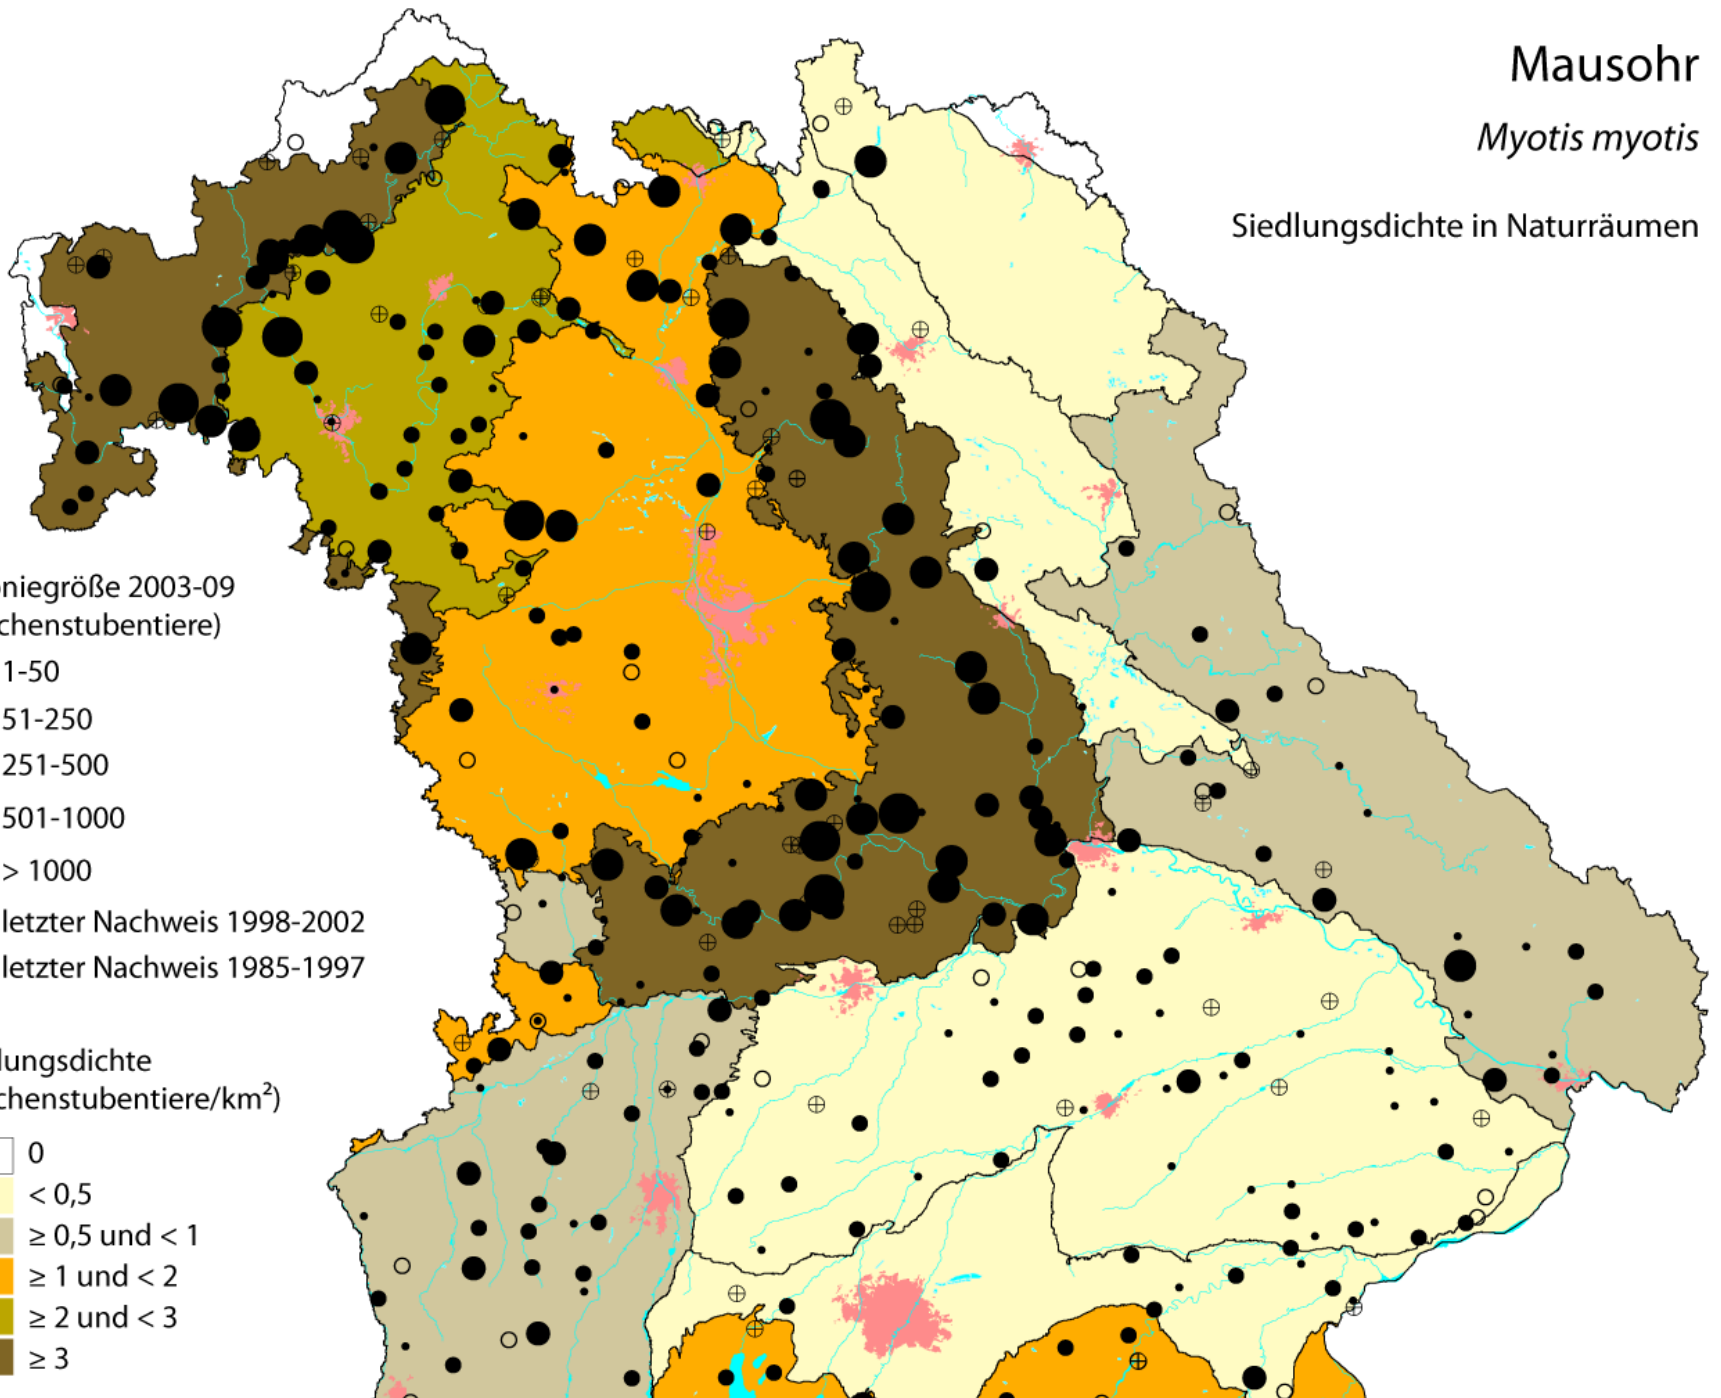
Mausohr

*Myotis myotis*

Siedlungsdichte in Naturräumen

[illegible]niegröße 2003-09
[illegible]chenstubentiere)

1-50

51-250

251-500

501-1000

> 1000

letzter Nachweis 1998-2002

letzter Nachweis 1985-1997

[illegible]lungsdichte
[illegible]chenstubentiere/km$^2$)

0

< 0,5

≥ 0,5 und < 1

≥ 1 und < 2

≥ 2 und < 3

≥ 3